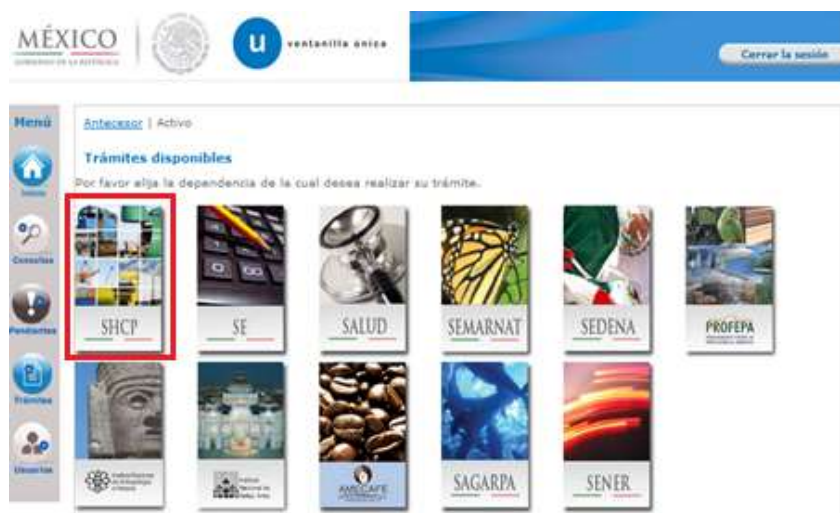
MÉXICO
GOBIERNO DE LA REPÚBLICA

ventanilla única

Cerrar la sesión

Menú
Inicio
Consultas
Pendientes
Trámites
Usuarios

Antecesor | Activo

Trámites disponibles

Por favor elija la dependencia de la cual desea realizar su trámite.

SHCP
SE
SALUD
SEMARNAT
SEDENA
PROFEPA

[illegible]
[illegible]
AMECAFE
SAGARPA
SENER